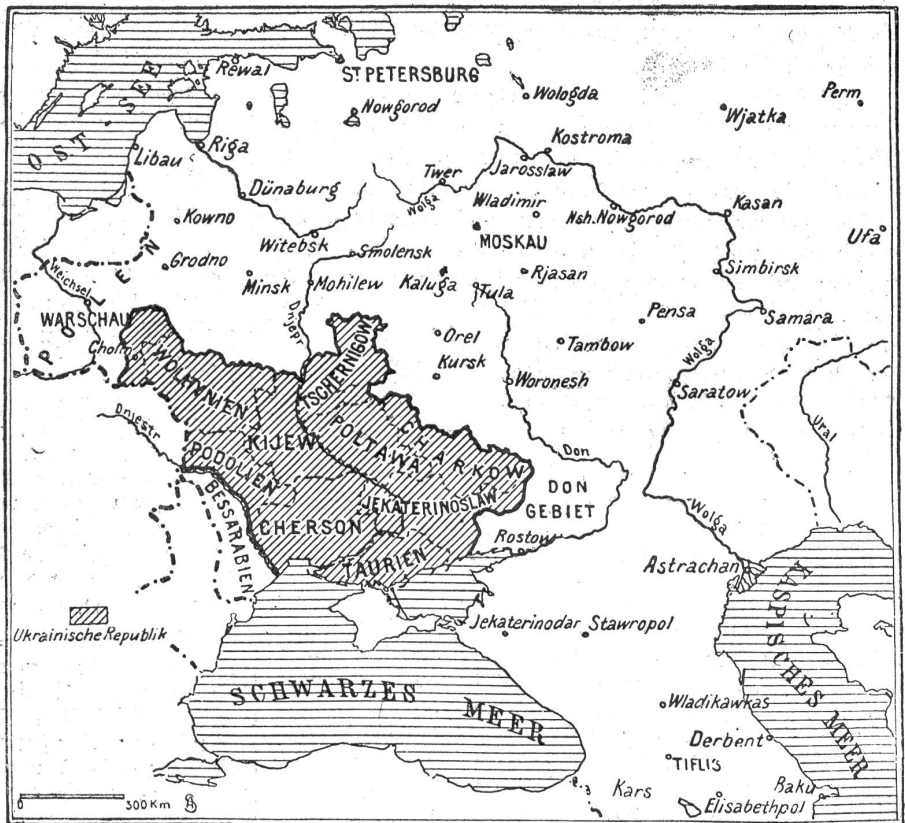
OST SEE
Rewal
ST PETERSBURG
Nowgorod
Wologda
Perm
Wjatka
Kostroma
Riga
Libau
Jarosslaw
Twer
Wladimir
Dünaburg
Wolga
Kasan
Nsh. Nowgorod
Kowno
Ufa
MOSKAU
Witebsk
Smolensk
Grodno
Simbirsk
Rjasan
Minsk
Mohilew
Kaluga
Tula
Weichsel
POLEN
Dnjepr
WARSCHAU
Pensa
Samara
TSCHERNIGOW
Orel
Tambow
Cholm
WOLHYNIEN
Kursk
Wolga
Woronesh
Saratow
Dnjestr
CHARKOW
Ural
KIJEW
POLTAWA
Don
PODOLIEN
JEKATERINOSLAW
DON GEBIET
BESSARABIEN
CHERSON
Wolga
Rostow
TAURIEN
Astrachan
Ukrainische Republik
Jekaterinodar
Stawropol
KASPISCHES MEER
SCHWARZES MEER
Wladikawkas
Derbent
TIFLIS
Baku
Kars
Elisabethpol
300 Km